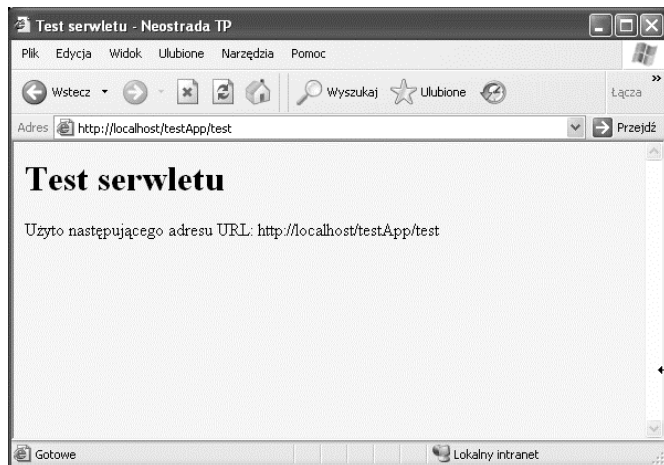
Test serwletu - Neostrada TP

Plik Edycja Widok Ulubione Narzędzia Pomoc

Wstecz Wyszukaj Ulubione Łącza

Adres http://localhost/testApp/test Przejdź

# Test serwletu

Użyto następującego adresu URL: http://localhost/testApp/test

Gotowe Lokalny intranet